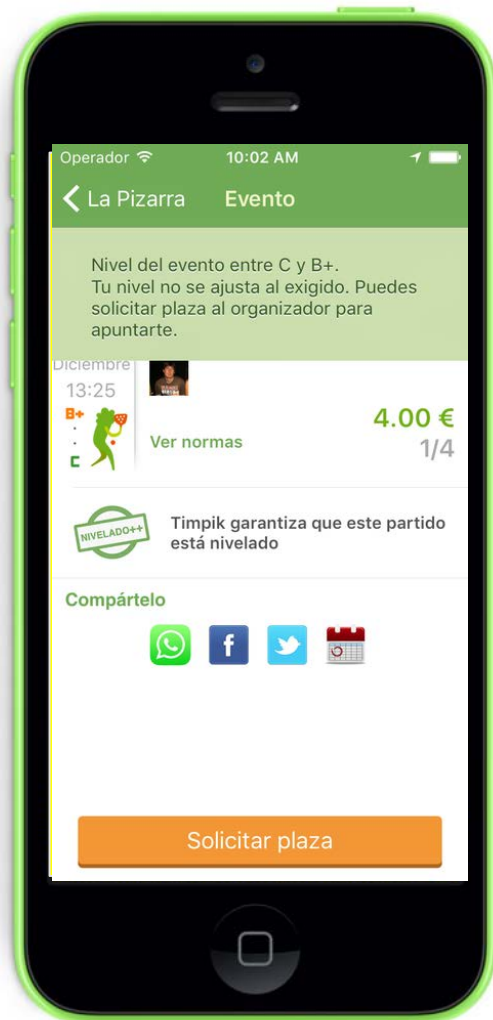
Operador 10:02 AM

La Pizarra Evento

Nivel del evento entre C y B+.
Tu nivel no se ajusta al exigido. Puedes solicitar plaza al organizador para apuntarte.

Diciembre
13:25
B+
C

Ver normas

4.00 €
1/4

NIVELADO++

Timpik garantiza que este partido está nivelado

Compártelo

Solicitar plaza